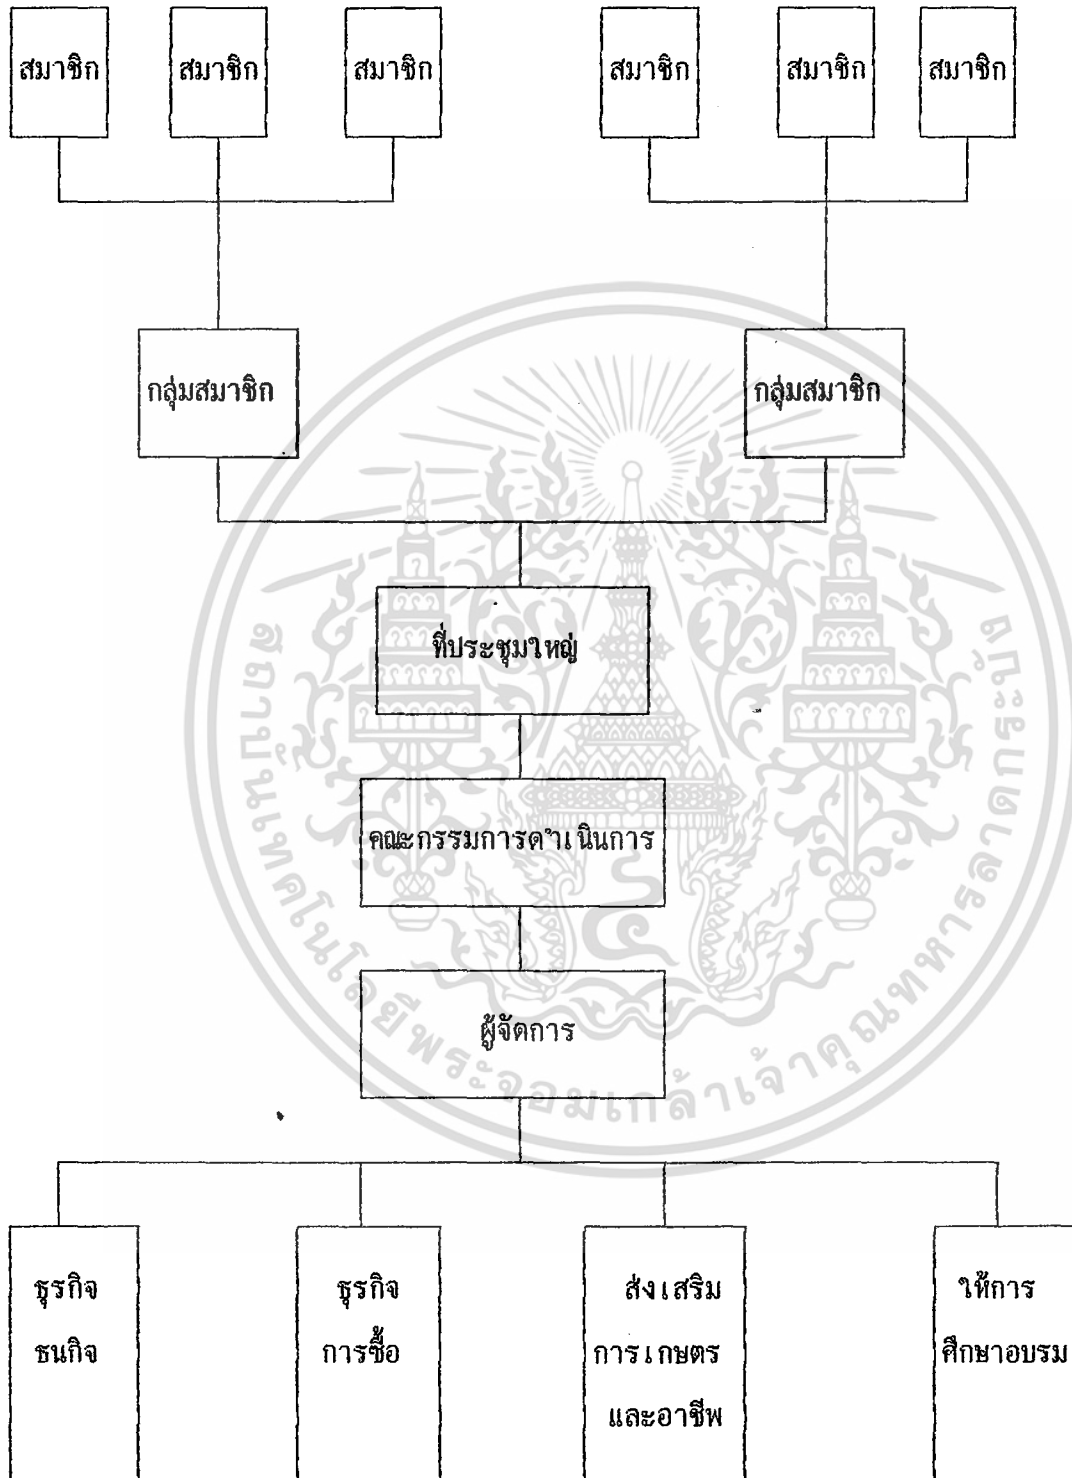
สมาชิก

สมาชิก

สมาชิก

สมาชิก

สมาชิก

สมาชิก

กลุ่มสมาชิก

กลุ่มสมาชิก

ที่ประชุมใหญ่

คณะกรรมการดำเนินการ

ผู้จัดการ

ธุรกิจ ธนกิจ

ธุรกิจ การซื้อ

ส่งเสริม การเกษตร และอาชีพ

ให้การ ศึกษาอบรม

สถาบันเทคโนโลยีพระจอมเกล้าเจ้าคุณทหารลาดกระบัง